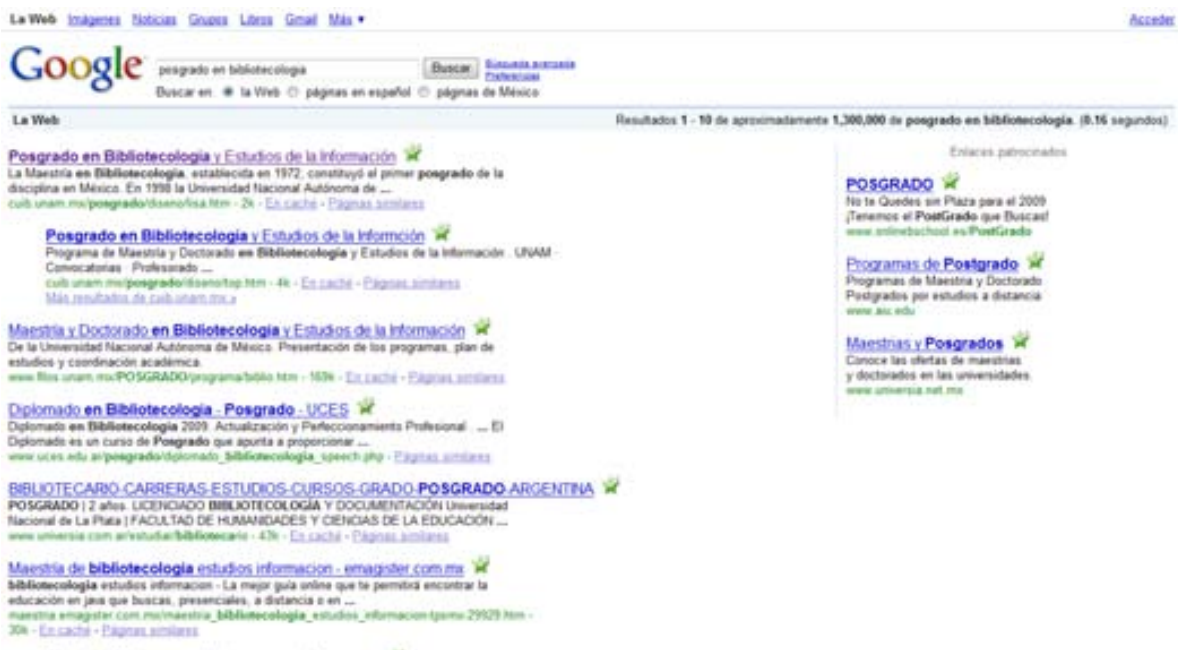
La Web Imágenes Noticias Grupos Libros Gmail Más ▾

Acceder

Google

posgrado en bibliotecologia

Buscar

Búsqueda avanzada
Preferencias

Buscar en: la Web páginas en español páginas de México

La Web

Resultados 1 - 10 de aproximadamente 1,300,000 de posgrado en bibliotecologia. (0.16 segundos)

Posgrado en Bibliotecologia y Estudios de la Información
La Maestría en Bibliotecología, establecida en 1972, constituyó el primer posgrado de la disciplina en México. En 1998 la Universidad Nacional Autónoma de ...
cuib.unam.mx/posgrado/diseno/lisa.htm - 2k - En caché - Páginas similares

Posgrado en Bibliotecologia y Estudios de la Informción
Programa de Maestría y Doctorado en Bibliotecología y Estudios de la Información . UNAM - Convocatorias · Profesorado ...
cuib.unam.mx/posgrado/diseno/top.htm - 4k - En caché - Páginas similares
Más resultados de cuib.unam.mx »

Maestría y Doctorado en Bibliotecologia y Estudios de la Información
De la Universidad Nacional Autónoma de México. Presentación de los programas, plan de estudios y coordinación académica.
www.filos.unam.mx/POSGRADO/programa/biblio.htm - 169k - En caché - Páginas similares

Diplomado en Bibliotecologia - Posgrado - UCES
Diplomado en Bibliotecología 2009. Actualización y Perfeccionamiento Profesional. ... El Diplomado es un curso de Posgrado que apunta a proporcionar ...
www.uces.edu.ar/posgrado/diplomado_bibliotecologia_speech.php - Páginas similares

BIBLIOTECARIO-CARRERAS-ESTUDIOS-CURSOS-GRADO-POSGRADO-ARGENTINA
POSGRADO | 2 años. LICENCIADO BIBLIOTECOLOGÍA Y DOCUMENTACIÓN Universidad Nacional de La Plata | FACULTAD DE HUMANIDADES Y CIENCIAS DE LA EDUCACIÓN ...
www.universia.com.ar/estudiar/bibliotecario - 43k - En caché - Páginas similares

Maestría de bibliotecologia estudios informacion - emagister.com.mx
bibliotecologia estudios informacion - La mejor guía online que te permitirá encontrar la educación en java que buscas, presenciales, a distancia o en ...
maestria.emagister.com.mx/maestria_bibliotecologia_estudios_informacion-tpsmx-29929.htm - 30k - En caché - Páginas similares

Enlaces patrocinados

POSGRADO
No te Quedes sin Plaza para el 2009
¡Tenemos el PostGrado que Buscas!
www.onlineschool.es/PostGrado

Programas de Postgrado
Programas de Maestría y Doctorado
Postgrados por estudios a distancia
www.aiu.edu

Maestrias y Posgrados
Conoce las ofertas de maestrias y doctorados en las universidades.
www.universia.net.mx